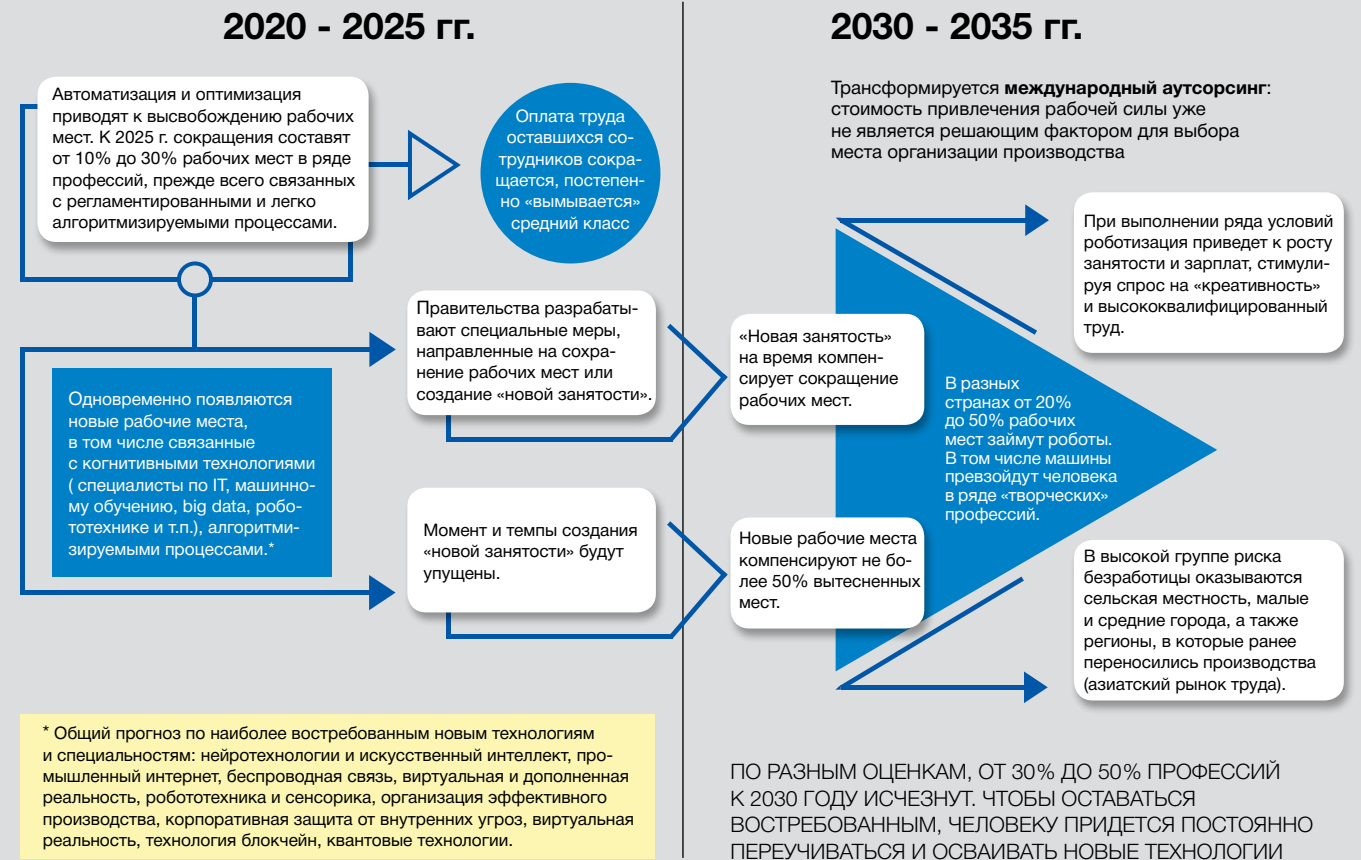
2020 - 2025 гг.

2030 - 2035 гг.

Автоматизация и оптимизация приводят к высвобождению рабочих мест. К 2025 г. сокращения составят от 10% до 30% рабочих мест в ряде профессий, прежде всего связанных с регламентированными и легко алгоритмизируемыми процессами.

Оплата труда оставшихся сотрудников сокращается, постепенно «вымывается» средний класс

Трансформируется **международный аутсорсинг**: стоимость привлечения рабочей силы уже не является решающим фактором для выбора места организации производства

При выполнении ряда условий роботизация приведет к росту занятости и зарплат, стимулируя спрос на «креативность» и высококвалифицированный труд.

Правительства разрабатывают специальные меры, направленные на сохранение рабочих мест или создание «новой занятости».

«Новая занятость» на время компенсирует сокращение рабочих мест.

Одновременно появляются новые рабочие места, в том числе связанные с когнитивными технологиями ( специалисты по IT, машинному обучению, big data, робототехнике и т.п.), алгоритмизируемыми процессами.*

В разных странах от 20% до 50% рабочих мест займут роботы. В том числе машины превзойдут человека в ряде «творческих» профессий.

Момент и темпы создания «новой занятости» будут упущены.

Новые рабочие места компенсируют не более 50% вытесненных мест.

В высокой группе риска безработицы оказываются сельская местность, малые и средние города, а также регионы, в которые ранее переносились производства (азиатский рынок труда).

* Общий прогноз по наиболее востребованным новым технологиям и специальностям: нейротехнологии и искусственный интеллект, промышленный интернет, беспроводная связь, виртуальная и дополненная реальность, робототехника и сенсорика, организация эффективного производства, корпоративная защита от внутренних угроз, виртуальная реальность, технология блокчейн, квантовые технологии.

ПО РАЗНЫМ ОЦЕНКАМ, ОТ 30% ДО 50% ПРОФЕССИЙ К 2030 ГОДУ ИСЧЕЗНУТ. ЧТОБЫ ОСТАВАТЬСЯ ВОСТРЕБОВАННЫМ, ЧЕЛОВЕКУ ПРИДЕТСЯ ПОСТОЯННО ПЕРЕУЧИВАТЬСЯ И ОСВАИВАТЬ НОВЫЕ ТЕХНОЛОГИИ